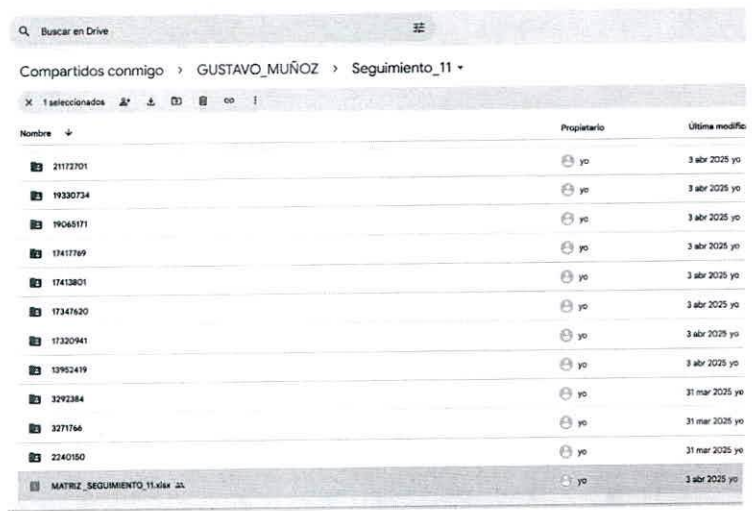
Buscar en Drive

Compartidos conmigo › GUSTAVO_MUÑOZ › Seguimiento_11

1 seleccionados

| Nombre | Propietario | Última modific |
|---|---|---|
| 21172701 | yo | 3 abr 2025 yo |
| 19330734 | yo | 3 abr 2025 yo |
| 19065171 | yo | 3 abr 2025 yo |
| 17417769 | yo | 3 abr 2025 yo |
| 17413801 | yo | 3 abr 2025 yo |
| 17347620 | yo | 3 abr 2025 yo |
| 17320941 | yo | 3 abr 2025 yo |
| 13952419 | yo | 3 abr 2025 yo |
| 3292384 | yo | 31 mar 2025 yo |
| 3271766 | yo | 31 mar 2025 yo |
| 2240150 | yo | 31 mar 2025 yo |
| MATRIZ_SEGUIMIENTO_11.xlsx | yo | 3 abr 2025 yo |